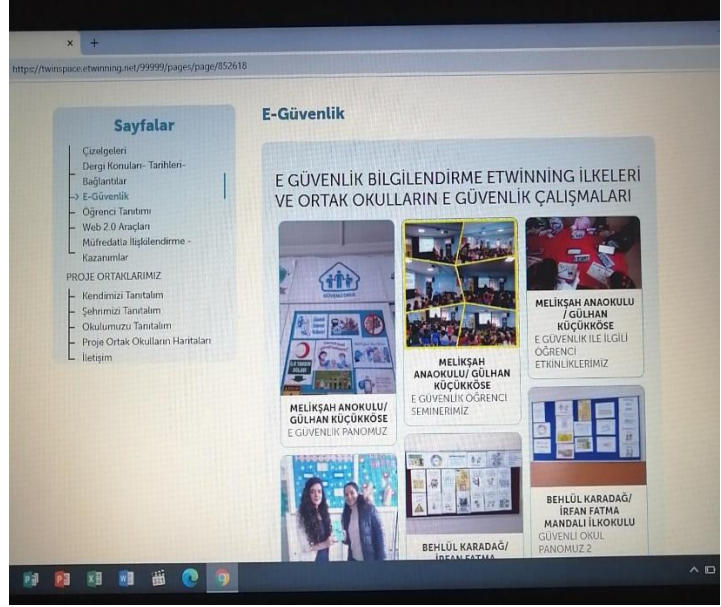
https://twinspace.etwinning.net/99999/pages/page/852618

Sayfalar

Çizelgeleri
Dergi Konuları- Tarihleri-
Bağlantılar
E-Güvenlik
Öğrenci Tanıtımı
Web 2.0 Araçları
Müfredatla İlişkilendirme - Kazanımlar
PROJE ORTAKLARIMIZ
Kendimizi Tanıtalım
Şehrimizi Tanıtalım
Okulumuzu Tanıtalım
Proje Ortak Okulların Haritaları
İletişim

E-Güvenlik

E GÜVENLİK BİLGİLENDİRME ETWİNNİNG İLKELERİ VE ORTAK OKULLARIN E GÜVENLİK ÇALIŞMALARI

MELİKŞAH ANOKULU/ GÜLHAN KÜÇÜKKÖSE
E GÜVENLİK PANOMUZ

MELİKŞAH ANAOKULU/ GÜLHAN KÜÇÜKKÖSE
E GÜVENLİK ÖĞRENCİ SEMİNERİMİZ

MELİKŞAH ANAOKULU / GÜLHAN KÜÇÜKKÖSE
E GÜVENLİK İLE İLGİLİ ÖĞRENCİ ETKİNLİKLERİMİZ

BEHLÜL KARADAĞ/ İRFAN FATMA MANDALI İLKOKULU
GÜVENLİ OKUL PANOMUZ 2

BEHLÜL KARADAĞ/ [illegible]